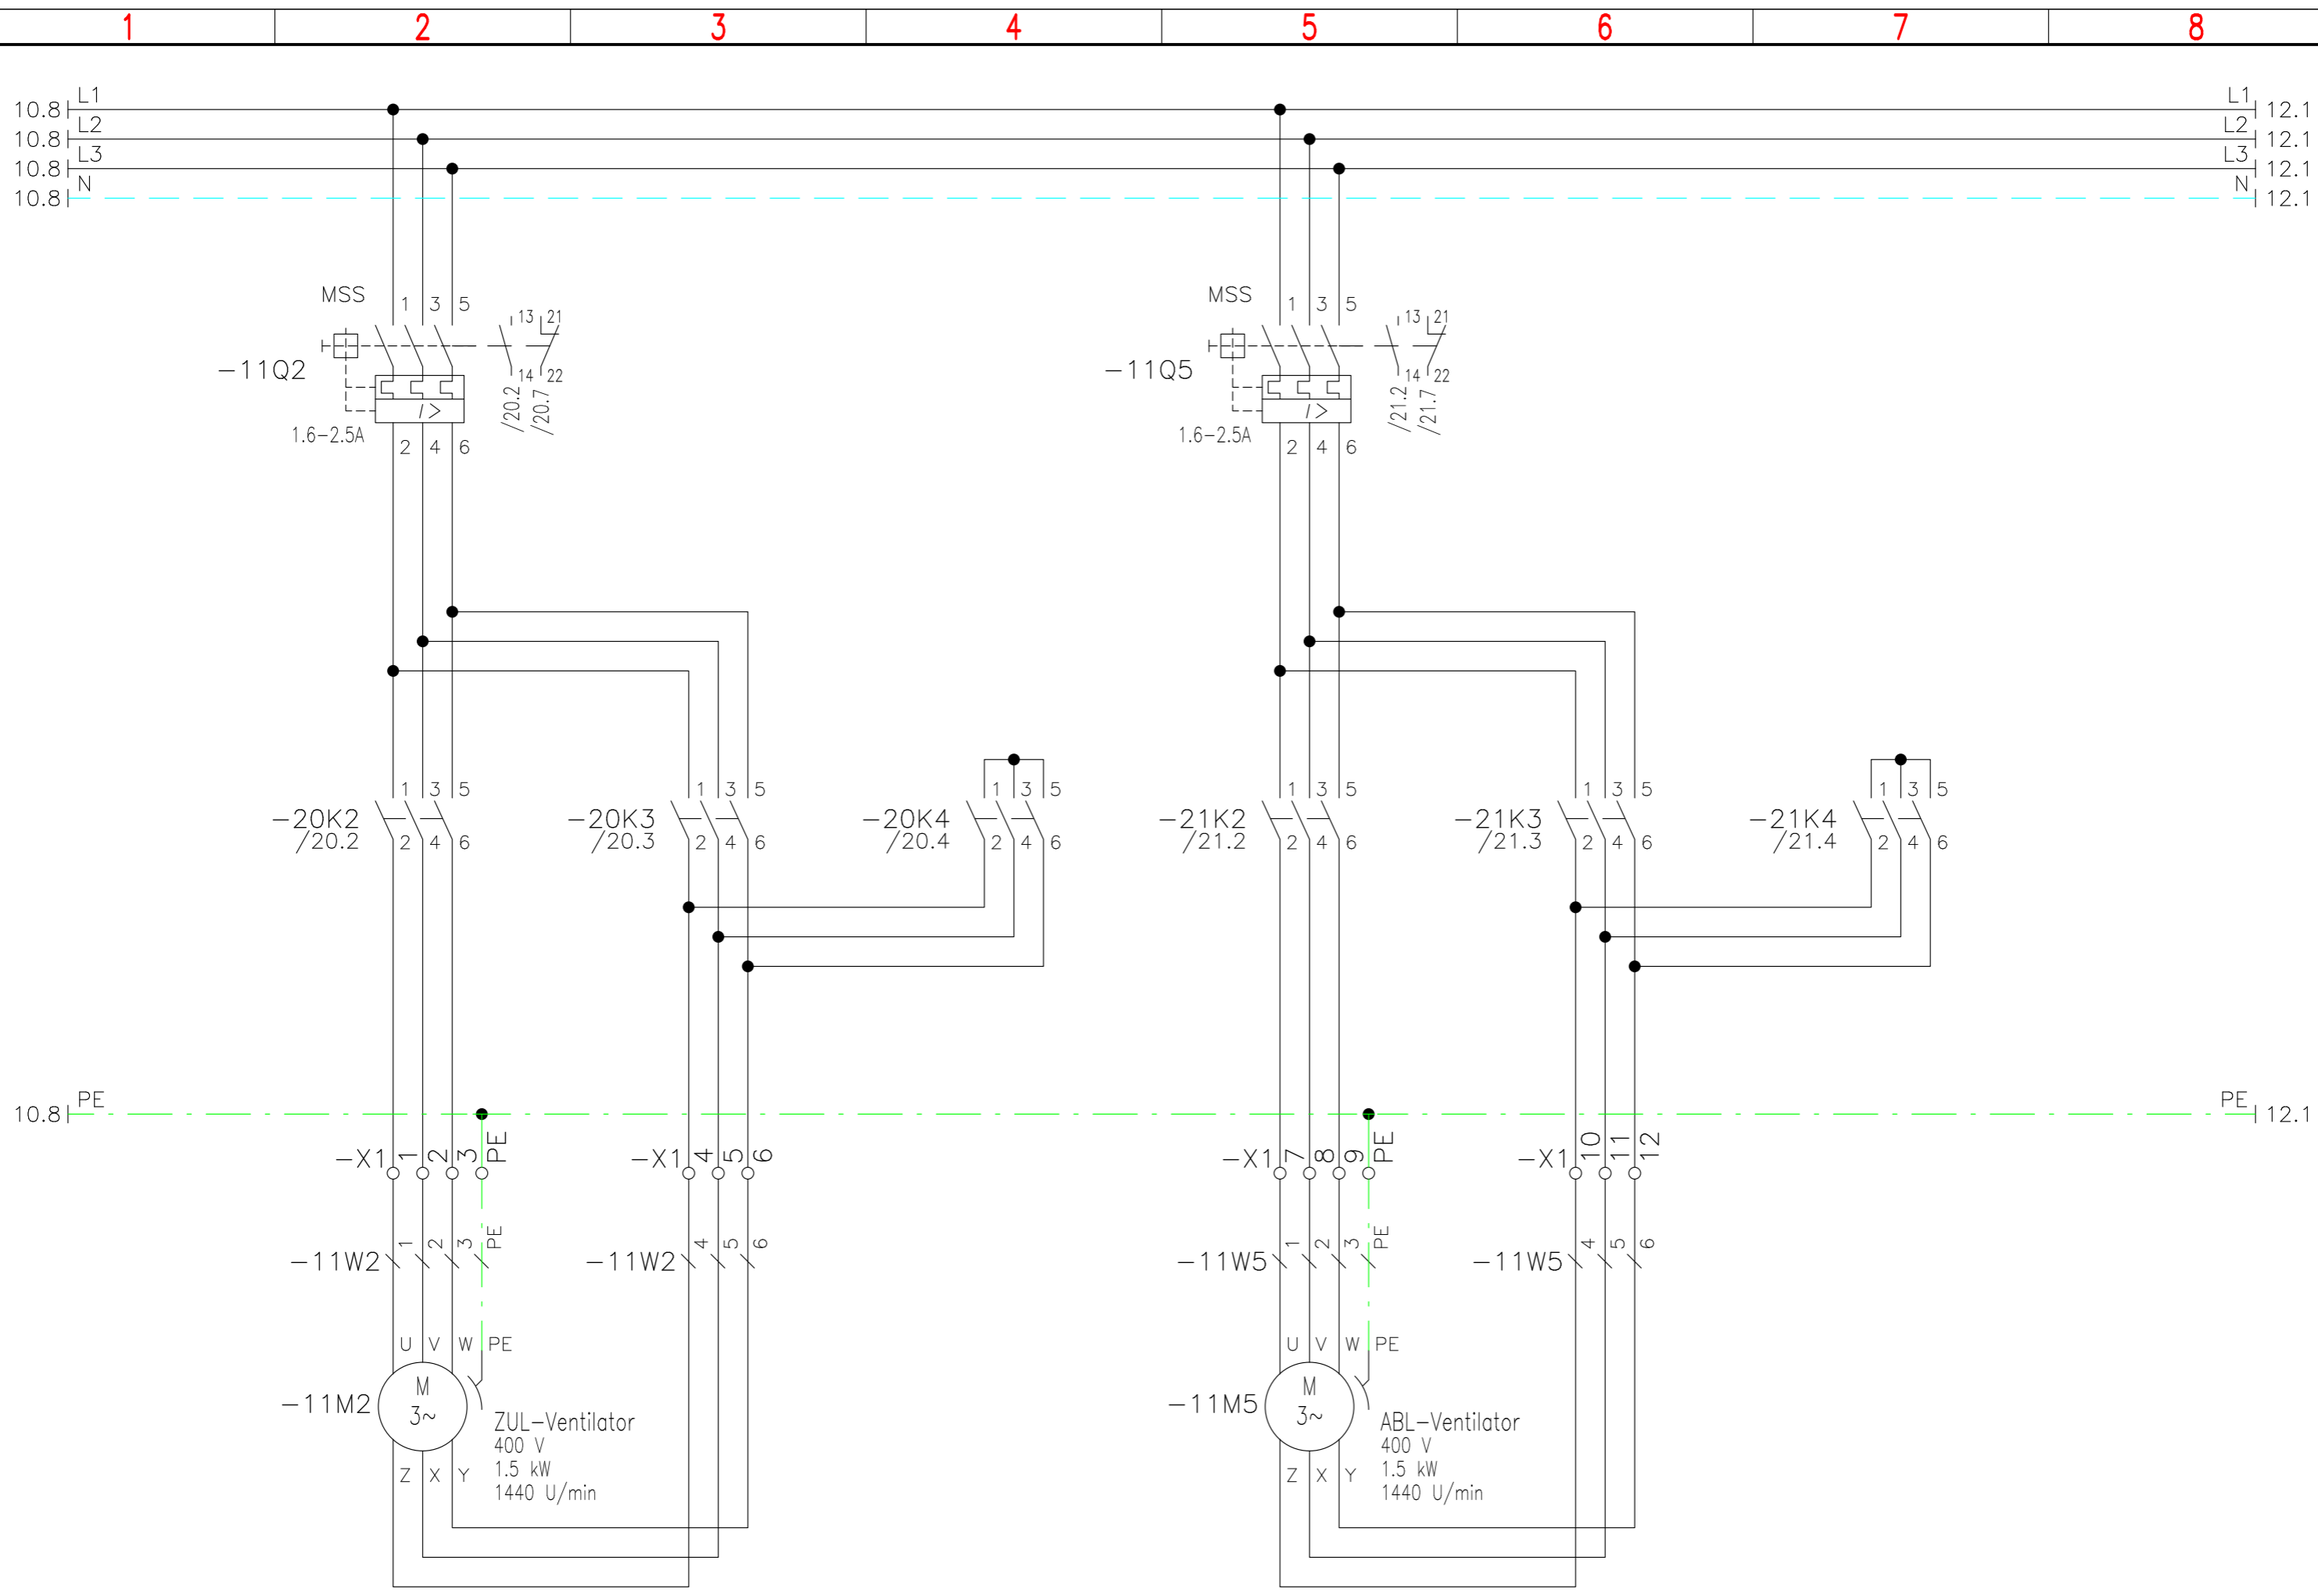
1 2 3 4 5 6 7 8

10.8 L1
10.8 L2
10.8 L3
10.8 N

L1 12.1
L2 12.1
L3 12.1
N 12.1

MSS
1 3 5
13 21
-11Q2
I>
14 22
/20.2
/20.7
1.6-2.5A
2 4 6

MSS
1 3 5
13 21
-11Q5
I>
14 22
/21.2
/21.7
1.6-2.5A
2 4 6

-20K2 /20.2 1 3 5 2 4 6
-20K3 /20.3 1 3 5 2 4 6
-20K4 /20.4 1 3 5 2 4 6
-21K2 /21.2 1 3 5 2 4 6
-21K3 /21.3 1 3 5 2 4 6
-21K4 /21.4 1 3 5 2 4 6

10.8 PE
PE 12.1

-X1 1 2 3 PE
-X1 4 5 6
-X1 7 8 9 PE
-X1 10 11 12

-11W2 1 2 3 PE
-11W2 4 5 6
-11W5 1 2 3 PE
-11W5 4 5 6

U V W PE
-11M2
M
3~
Z X Y
ZUL-Ventilator
400 V
1.5 kW
1440 U/min

U V W PE
-11M5
M
3~
Z X Y
ABL-Ventilator
400 V
1.5 kW
1440 U/min